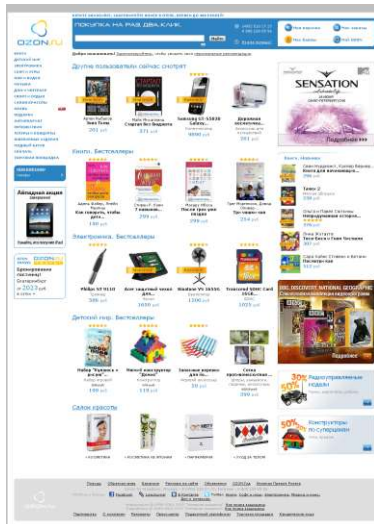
OZON.ru

ПОКУПКА НА РАЗ, ДВА, КЛИК

Найти

Другие пользователи сейчас смотрят

Книги. Бестселлеры

Электроника. Бестселлеры

Детский мир. Бестселлеры

Салон красоты

SENSATION

Книги. Новинки

Радиоуправляемые модели

Конструкторы по суперценам